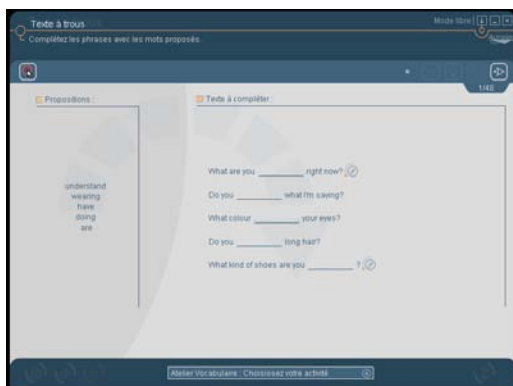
Texte à trous

Complétez les phrases avec les mots proposés.

Mode libre

1/45

Propositions :

understand
wearing
have
doing
are

Texte à compléter :

What are you ________ right now?

Do you ________ what I'm saying?

What colour ________ your eyes?

Do you ________ long hair?

What kind of shoes are you ________ ?

Atelier Vocabulaire : Choisissez votre activité